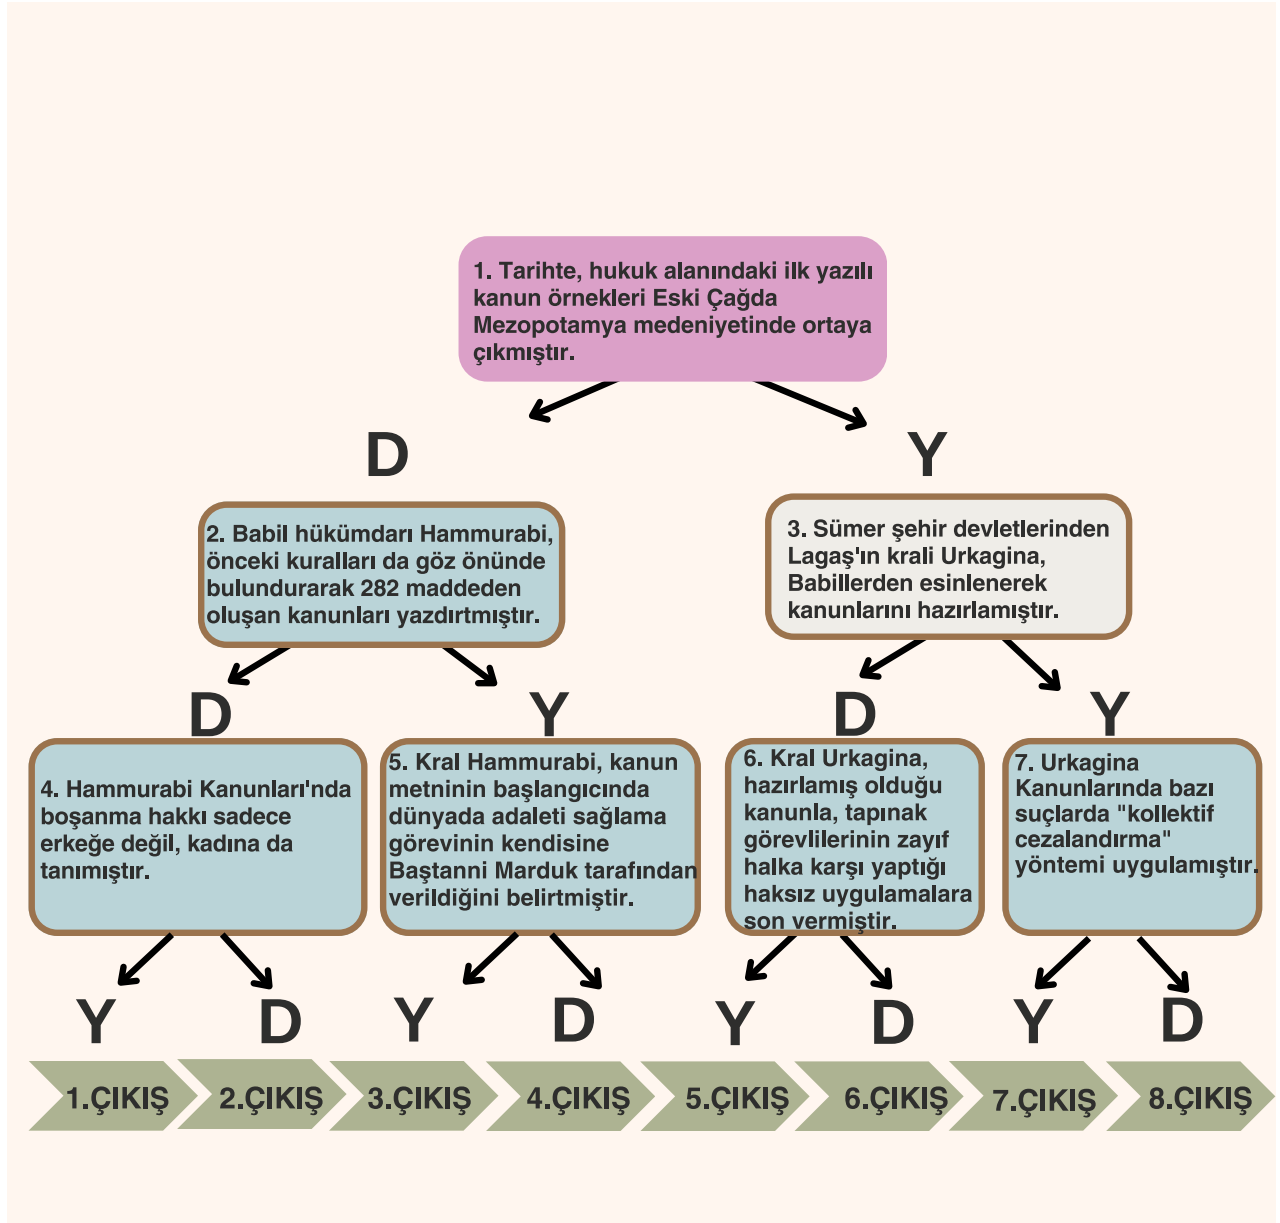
1. Tarihte, hukuk alanındaki ilk yazılı kanun örnekleri Eski Çağda Mezopotamya medeniyetinde ortaya çıkmıştır.

D

Y

2. Babil hükümdarı Hammurabi, önceki kuralları da göz önünde bulundurarak 282 maddeden oluşan kanunları yazdırtmıştır.

3. Sümer şehir devletlerinden Lagaş'ın krali Urkagina, Babillerden esinlenerek kanunlarını hazırlamıştır.

D

Y

D

Y

4. Hammurabi Kanunları'nda boşanma hakkı sadece erkeğe değil, kadına da tanımıştır.

5. Kral Hammurabi, kanun metninin başlangıcında dünyada adaleti sağlama görevinin kendisine Baştanni Marduk tarafından verildiğini belirtmiştir.

6. Kral Urkagina, hazırlamış olduğu kanunla, tapınak görevlilerinin zayıf halka karşı yaptığı haksız uygulamalara son vermiştir.

7. Urkagina Kanunlarında bazı suçlarda "kollektif cezalandırma" yöntemi uygulamıştır.

Y D Y D Y D Y D

1.ÇIKIŞ 2.ÇIKIŞ 3.ÇIKIŞ 4.ÇIKIŞ 5.ÇIKIŞ 6.ÇIKIŞ 7.ÇIKIŞ 8.ÇIKIŞ